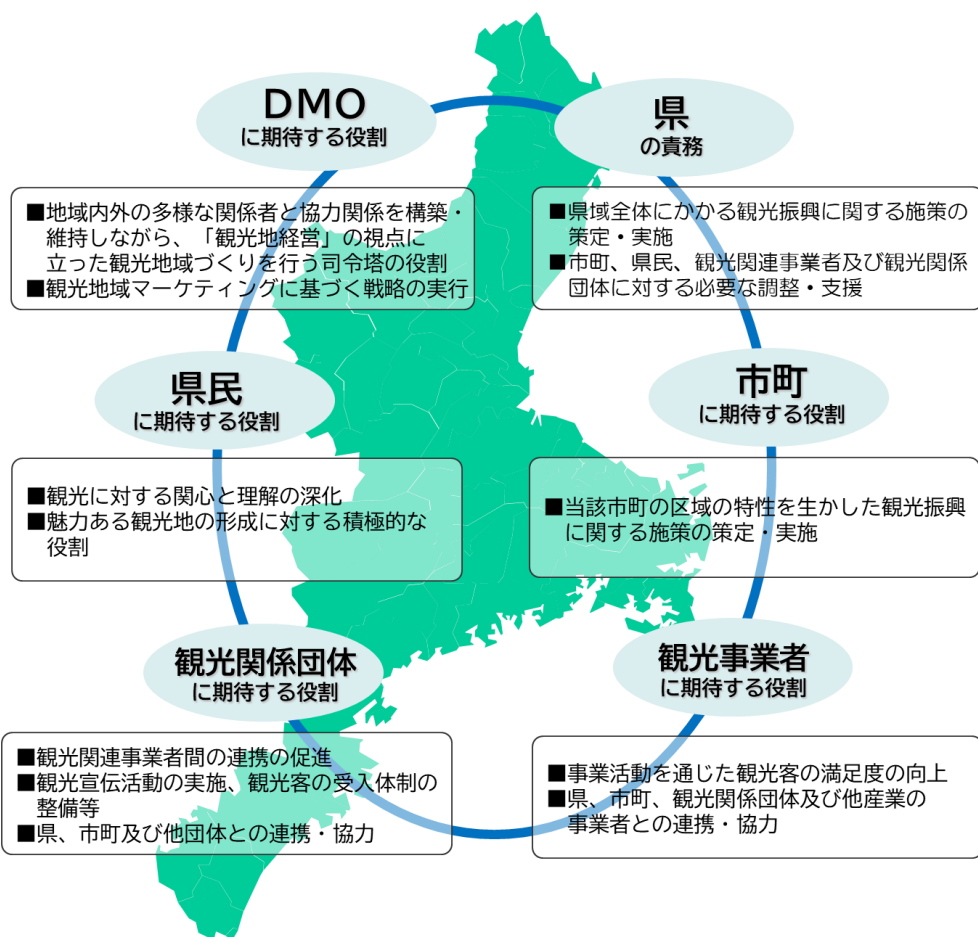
DMO
に期待する役割

■地域内外の多様な関係者と協力関係を構築・維持しながら、「観光地経営」の視点に立った観光地域づくりを行う司令塔の役割
■観光地域マーケティングに基づく戦略の実行

県
の責務

■県域全体にかかる観光振興に関する施策の策定・実施
■市町、県民、観光関連事業者及び観光関係団体に対する必要な調整・支援

県民
に期待する役割

■観光に対する関心と理解の深化
■魅力ある観光地の形成に対する積極的な役割

市町
に期待する役割

■当該市町の区域の特性を生かした観光振興に関する施策の策定・実施

観光関係団体
に期待する役割

■観光関連事業者間の連携の促進
■観光宣伝活動の実施、観光客の受入体制の整備等
■県、市町及び他団体との連携・協力

観光事業者
に期待する役割

■事業活動を通じた観光客の満足度の向上
■県、市町、観光関係団体及び他産業の事業者との連携・協力